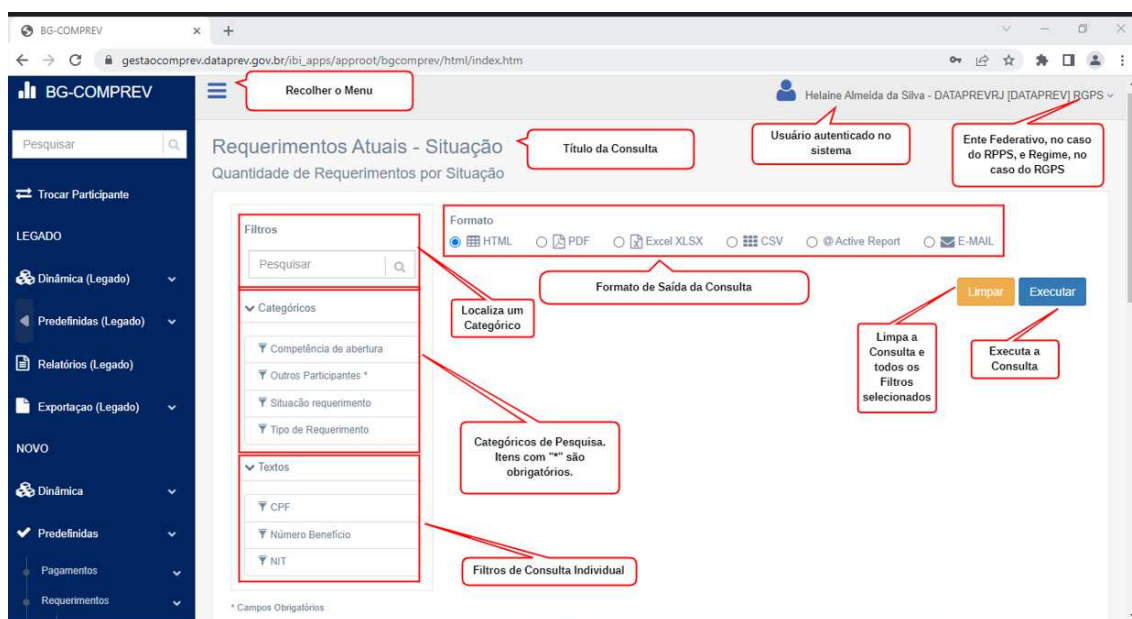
BG-COMPREV × +

gestaocomprev.dataprev.gov.br/ibi_apps/approot/bgcomprev/html/index.htm

BG-COMPREV

Recolher o Menu

Helaine Almeida da Silva - DATAPREVRJ [DATAPREV] RGPS

Pesquisar

Trocar Participante

LEGADO

Dinâmica (Legado)

Predefinidas (Legado)

Relatórios (Legado)

Exportaçao (Legado)

NOVO

Dinâmica

Predefinidas

Pagamentos

Requerimentos

Requerimentos Atuais - Situação

Quantidade de Requerimentos por Situação

Título da Consulta

Usuário autenticado no sistema

Ente Federativo, no caso do RPPS, e Regime, no caso do RGPS

Filtros

Pesquisar

Formato

HTML PDF Excel XLSX CSV @ Active Report E-MAIL

Formato de Saída da Consulta

Localiza um Categórico

Limpar Executar

Categóricos

Competência de abertura

Outros Participantes *

Situação requerimento

Tipo de Requerimento

Limpa a Consulta e todos os Filtros selecionados

Executa a Consulta

Categóricos de Pesquisa. Itens com "*" são obrigatórios.

Textos

CPF

Número Benefício

NIT

Filtros de Consulta Individual

* Campos Obrigatórios